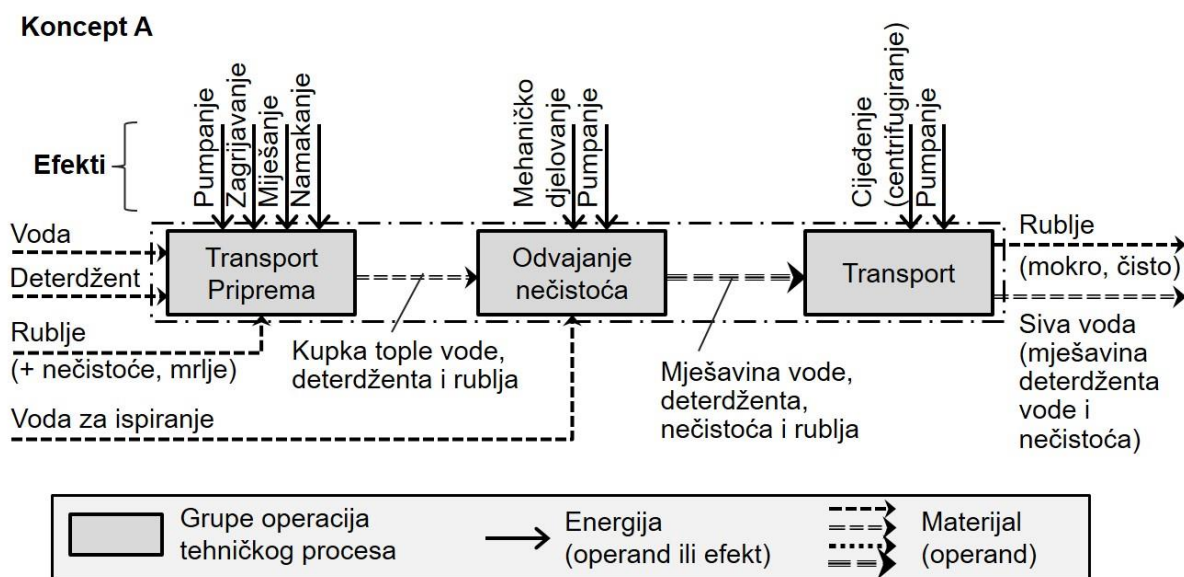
Koncept A

Efekti

Pumpanje
Zagrijavanje
Miješanje
Namakanje

Mehaničko djelovanje
Pumpanje

Cijeđenje (centrifugiranje)
Pumpanje

Voda

Deterdžent

Transport Priprema

Odvajanje nečistoća

Transport

Rublje

(mokro, čisto)

Rublje
(+ nečistoće, mrlje)

Kupka tople vode, deterdženta i rublja

Mješavina vode, deterdženta, nečistoća i rublja

Siva voda (mješavina deterdženta vode i nečistoća)

Voda za ispiranje

Grupe operacija tehničkog procesa

Energija (operand ili efekt)

Materijal (operand)